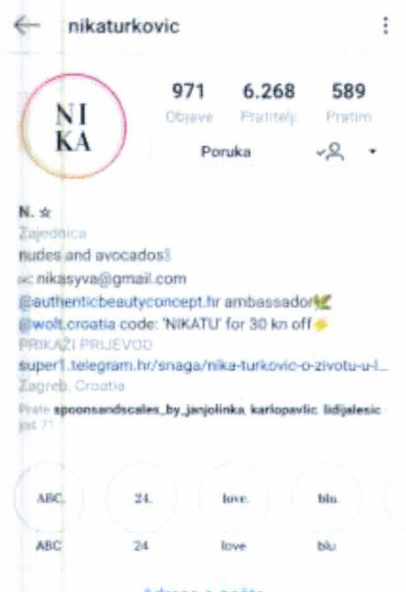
nikaturkovic

NI KA

971 Objave
6.268 Pratitelji
589 Pratim

Poruka

N. ☆
Zajednica
nudes and avocados
✉: nikasyva@gmail.com
@authenticbeautyconcept.hr ambassador
@wolt.croatia code: 'NIKATU' for 30 kn off
PRIKAŽI PRIJEVOD
super1.telegram.hr/snaga/nika-turkovic-o-zivotu-u-l...
Zagreb, Croatia

Prate spoonsandscales_by_janjolinka, karlopavlic, lidijalesic još 71

ABC. ABC
24. 24
love. love
blu. blu

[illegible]